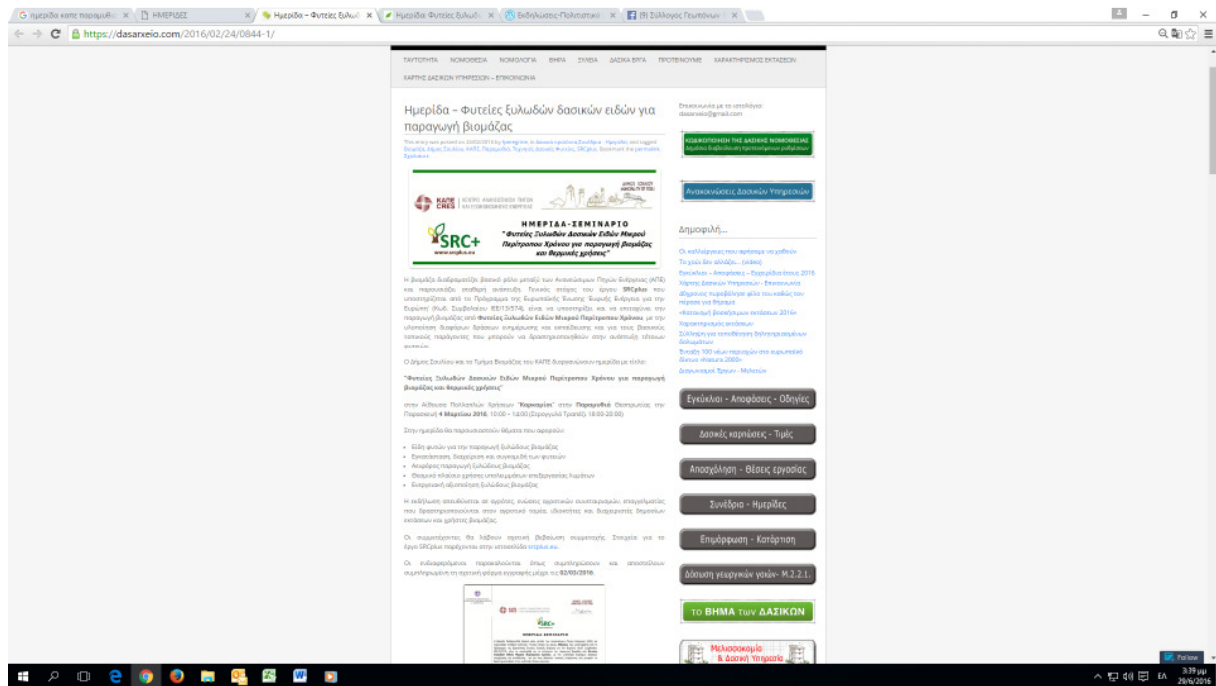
G ημερίδα κапе παραμυθ... × | ΗΜΕΡΙΔΕΣ × | Ημερίδα – Φυτείες ξυλωδ... × | Ημερίδα: Φυτείες ξυλωδ... × | Εκδηλώσεις-Πολιτιστικό... × | (9) Σύλλογος Γεωπόνων ... ×

https://dasarxeio.com/2016/02/24/0844-1/

ΤΑΥΤΟΤΗΤΑ ΝΟΜΟΘΕΣΙΑ ΝΟΜΟΛΟΓΙΑ ΒΗΜΑ ΣΥΛΛΟΓΟΙ ΔΑΣΙΚΑ ΕΡΓΑ ΠΡΟΤΕΙΝΟΥΜΕ ΧΑΡΑΚΤΗΡΙΣΜΟΣ ΕΚΤΑΣΕΩΝ ΧΑΡΤΗΣ ΔΑΣΙΚΩΝ ΥΠΗΡΕΣΙΩΝ – ΕΠΙΚΟΙΝΩΝΙΑ

Ημερίδα – Φυτείες ξυλωδών δασικών ειδών για παραγωγή βιομάζας

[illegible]

ΚΑΠΕ CRES

ΗΜΕΡΙΔΑ-ΣΕΜΙΝΑΡΙΟ
"Φυτείες Ξυλωδών Δασικών Ειδών Μικρού Περίτροπου Χρόνου για παραγωγή Βιομάζας και θερμικές χρήσεις"

SRC+
www.srcplus.eu

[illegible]

Ο Δήμος Σουλίου και το Τμήμα Βιομάζας του ΚΑΠΕ διοργανώνουν ημερίδα με τίτλο:

"Φυτείες Ξυλωδών Δασικών Ειδών Μικρού Περίτροπου Χρόνου για παραγωγή βιομάζας και θερμικές χρήσεις"

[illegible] 4 Μαρτίου 2016, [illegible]

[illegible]

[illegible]

Επικοινωνία με το ιστολόγιο:
dasarxeio@gmail.com

ΚΩΔΙΚΟΠΟΙΗΣΗ ΤΗΣ ΔΑΣΙΚΗΣ ΝΟΜΟΘΕΣΙΑΣ

Ανακοινώσεις Δασικών Υπηρεσιών

Δημοφιλή...

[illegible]

Εγκύκλιοι - Αποφάσεις - Οδηγίες

Δασικές καρπώσεις - Τιμές

Απασχόληση - Θέσεις εργασίας

Συνέδρια - Ημερίδες

Επιμόρφωση - Κατάρτιση

Δάσωση γεωργικών γαιών- Μ.2.2.1.

ΤΟ ΒΗΜΑ των ΔΑΣΙΚΩΝ

Μελισσοκομία & Δασική Υπηρεσία

Follow

EA 3:39 μμ 29/6/2016